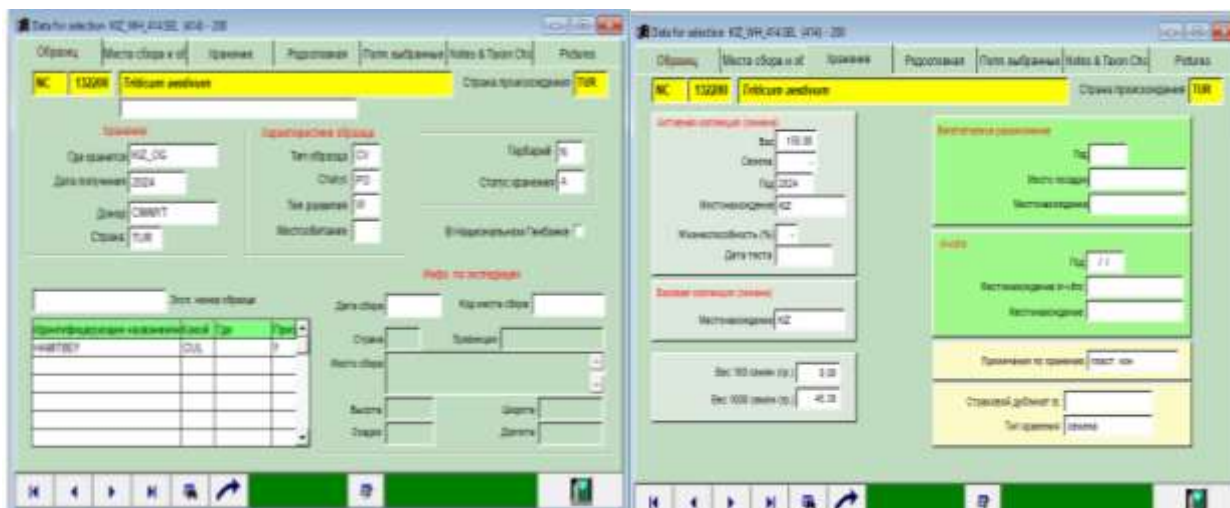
Data for selection KZ_WH_414(SE, WA) - 200

Образец | Место сбора и об | Хранение | Родословная | Поля выбранные | Notes & Taxon Chc | Pictures

NC | 132280 | Triticum aestivum

Страна происхождения TUR

Хранение

Где хранится KZ_OG

Дата получения 2024

Донор CIMMYT

Страна TUR

Характеристика образца

Тип образца CV

Статус PD

Тип развития W

Местообитание

Гербарий N

Статус хранения A

В Национальном Генбанке

Инфо. по экспедиции

Экспл. номер образца

Дата сбора

Код места сбора

Страна

Провинция

Место сбора

Высота

Широта

Создал

Долгота

| Идентификационное название | Код | Где | При |
|---|---|---|---|
| HAWTBEY | CUL | | ? |

Data for selection KZ_WH_414(SE, WA) - 200

Образец | Место сбора и об | Хранение | Родословная | Поля выбранные | Notes & Taxon Chc | Pictures

NC | 132280 | Triticum aestivum

Страна происхождения TUR

Активная коллекция (семена)

Вес 150.00

Семена

Год 2024

Местонахождение KZ

Жизнеспособность (%)

Дата теста

Базовая коллекция (семена)

Местонахождение KZ

Вес 100 семян (гр.) 0.00

Вес 1000 семян (гр.) 45.00

Вегетативное размножение

Год

Место посадки

Местонахождение

in vitro

Год

Местонахождение in vitro

Местонахождение

Примечания по хранению

Страховой дубликат в

Тип хранения семена